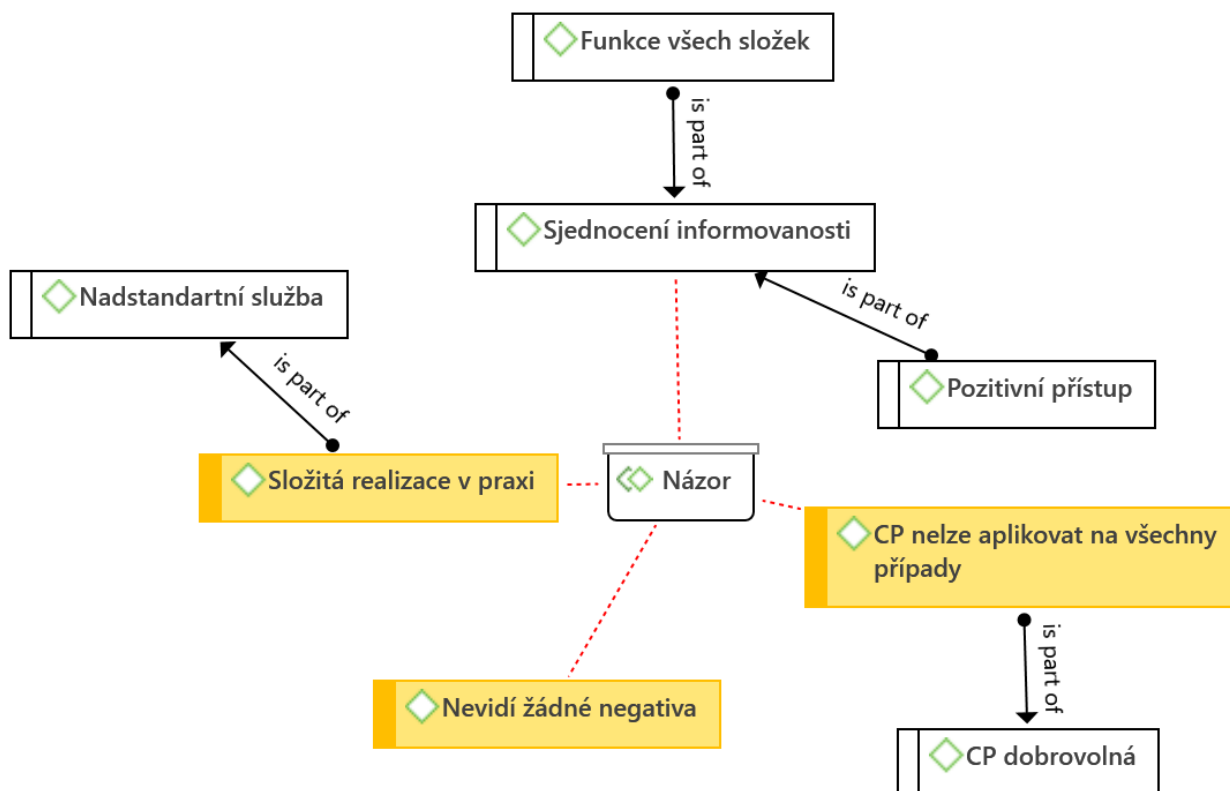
Funkce všech složek

is part of

Sjednocení informovanosti

Nadstandartní služba

is part of

is part of

Pozitivní přístup

Složitá realizace v praxi

Názor

CP nelze aplikovat na všechny případy

is part of

Nevidí žádné negativa

CP dobrovolná